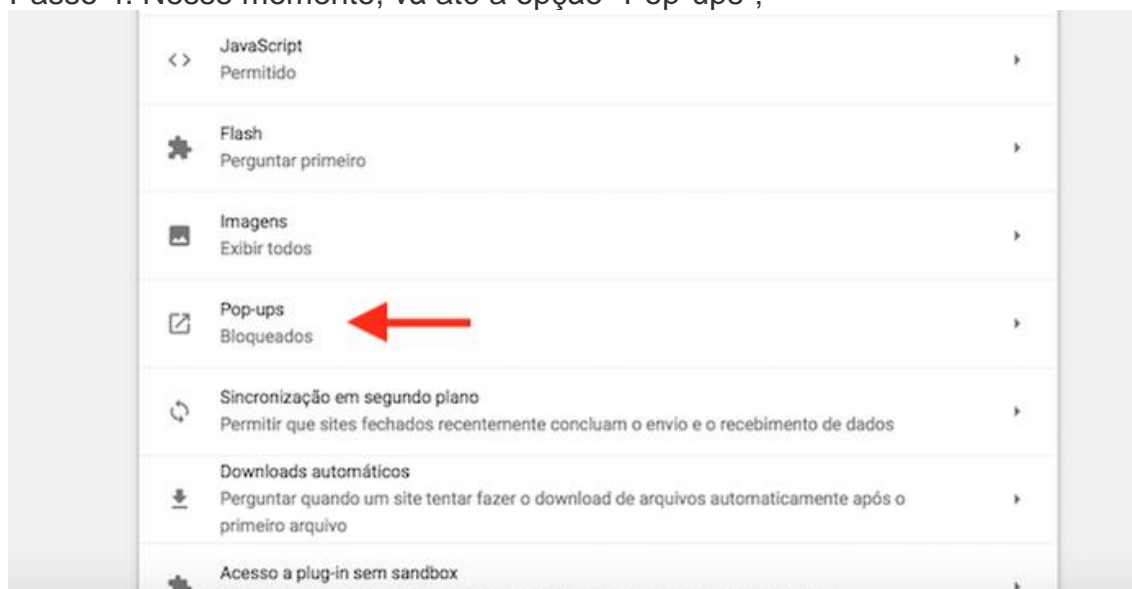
Passo 4. Nesse momento, vá até a opção "Pop-ups";

JavaScript
Permitido

Flash
Perguntar primeiro

Imagens
Exibir todos

Pop-ups
Bloqueados

Sincronização em segundo plano
Permitir que sites fechados recentemente concluam o envio e o recebimento de dados

Downloads automáticos
Perguntar quando um site tentar fazer o download de arquivos automaticamente após o primeiro arquivo

Acesso a plug-in sem sandbox